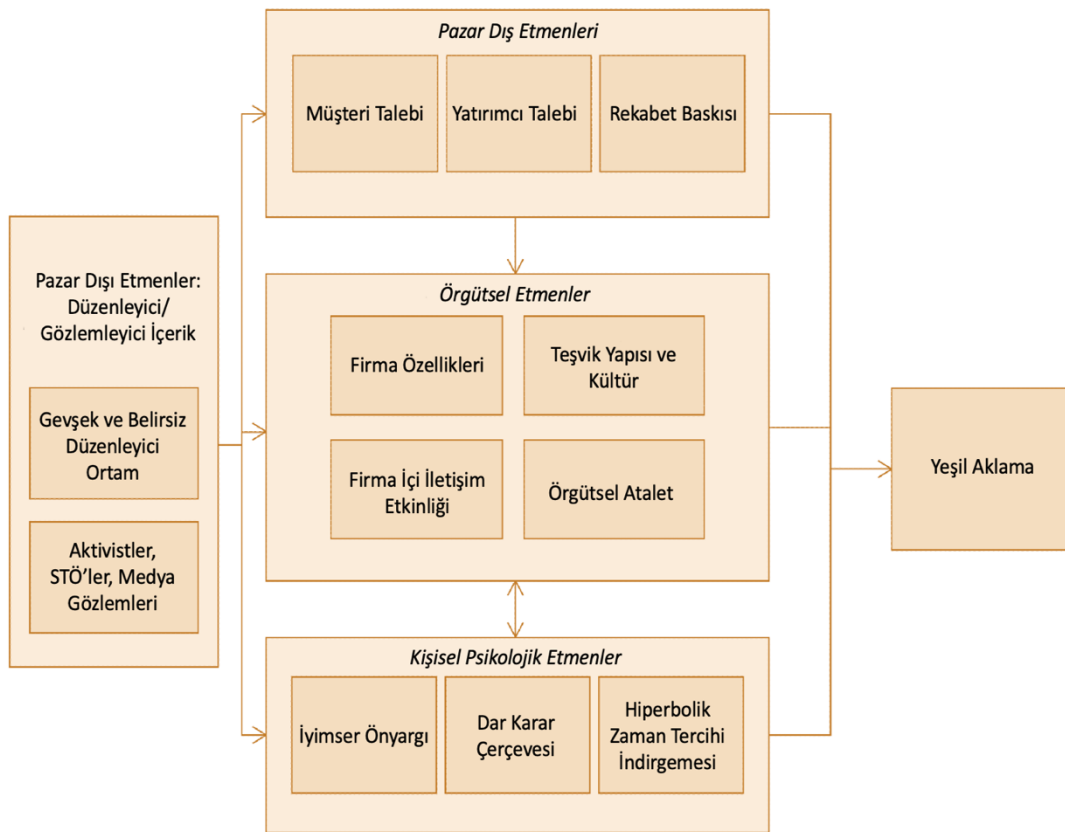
Pazar Dış Etmenleri

Müşteri Talebi

Yatırımcı Talebi

Rekabet Baskısı

Pazar Dışı Etmenler: Düzenleyici/ Gözlemleyici İçerik

Gevşek ve Belirsiz Düzenleyici Ortam

Aktivistler, STÖ'ler, Medya Gözlemleri

Örgütsel Etmenler

Firma Özellikleri

Teşvik Yapısı ve Kültür

Firma İçi İletişim Etkinliği

Örgütsel Atalet

Yeşil Aklama

Kişisel Psikolojik Etmenler

İyimser Önyargı

Dar Karar Çerçevesi

Hiperbolik Zaman Tercihi İndirgemesi